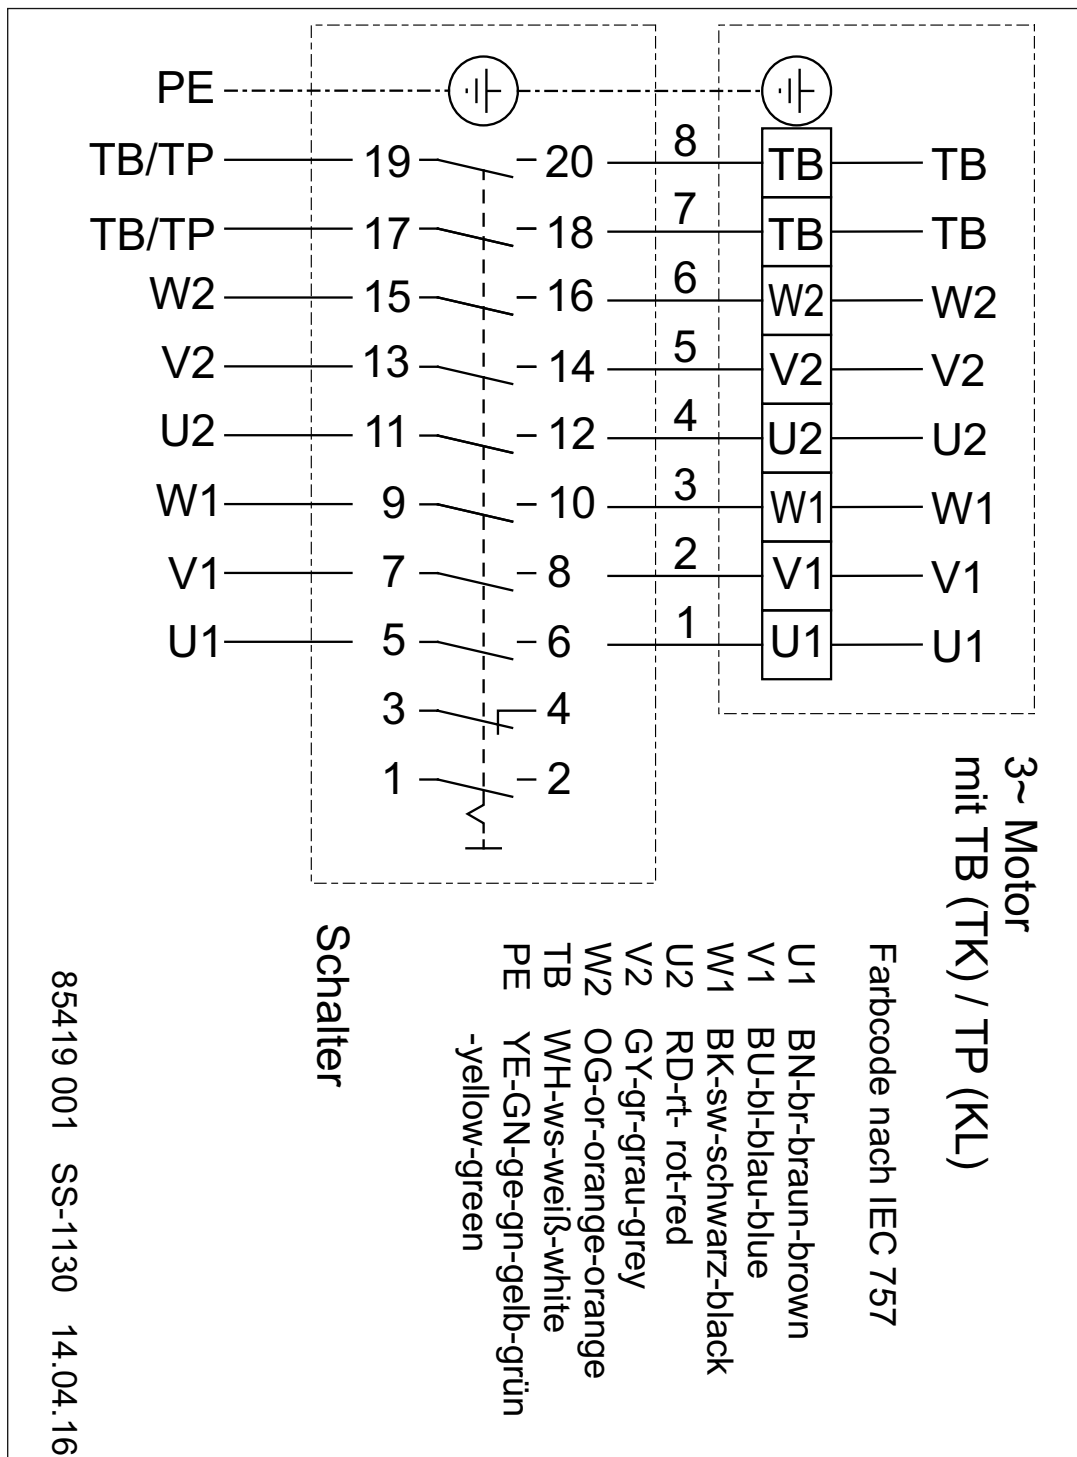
PE

TB/TP 19 20 8 TB TB
TB/TP 17 18 7 TB TB
W2 15 16 6 W2 W2
V2 13 14 5 V2 V2
U2 11 12 4 U2 U2
W1 9 10 3 W1 W1
V1 7 8 2 V1 V1
U1 5 6 1 U1 U1
3 4
1 2

3~ Motor
mit TB (TK) / TP (KL)

Farbcode nach IEC 757

U1 BN-br-braun-brown
V1 BU-bl-blau-blue
W1 BK-sw-schwarz-black
U2 RD-rt- rot-red
V2 GY-gr-grau-grey
W2 OG-or-orange-orange
TB WH-ws-weiß-white
PE YE-GN-ge-gn-gelb-grün
-yellow-green

Schalter

85419 001 SS-1130 14.04.16